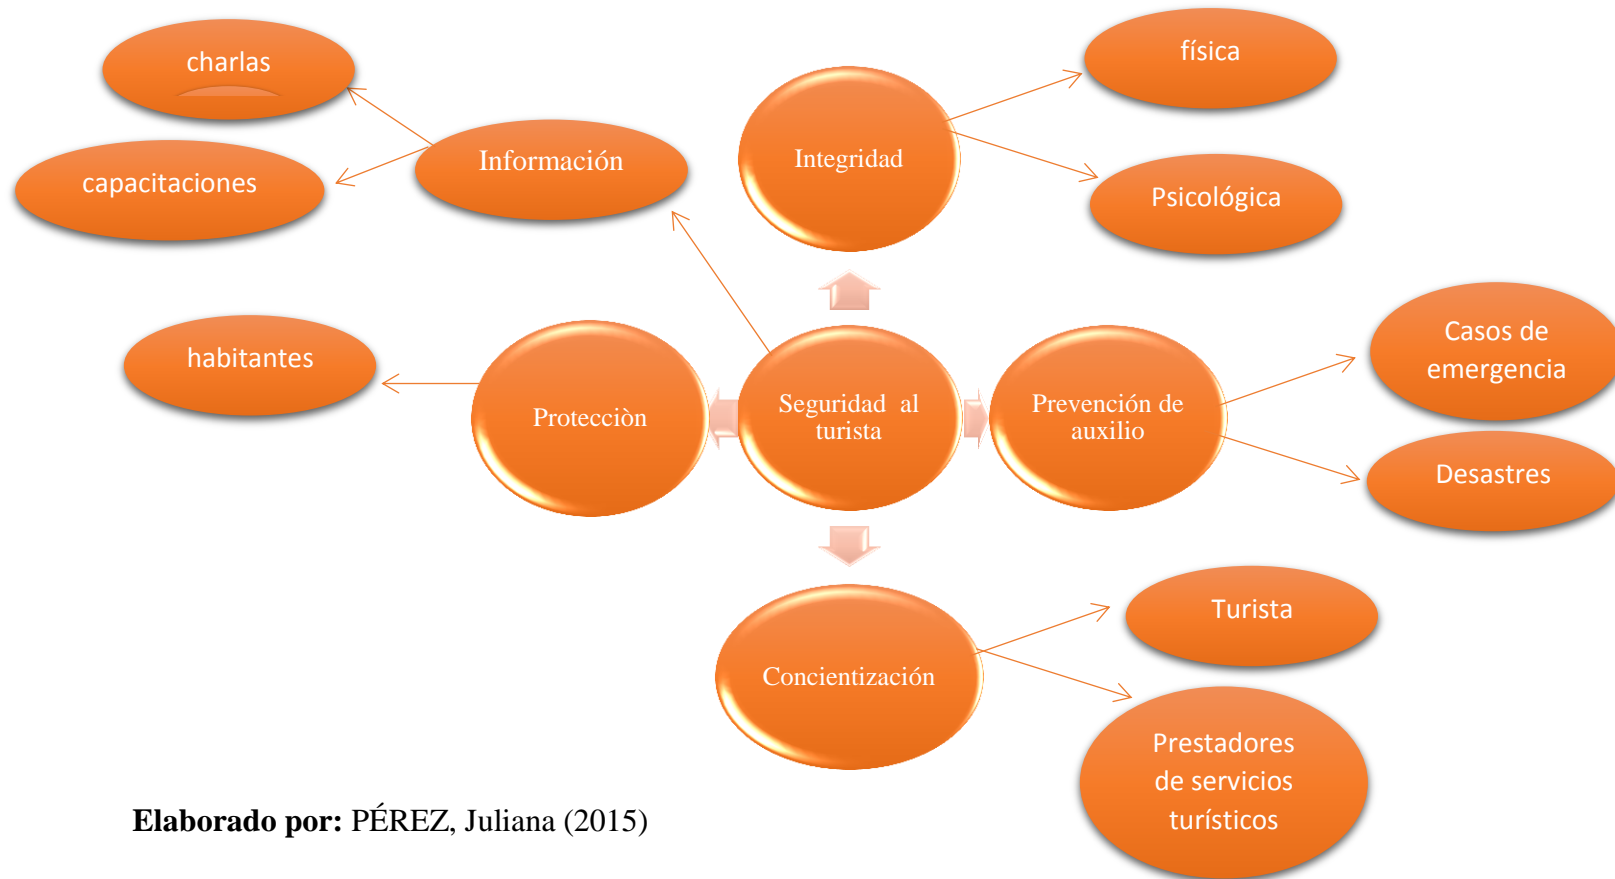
charlas

capacitaciones

Información

Integridad

física

Psicológica

habitantes

Protecciòn

Seguridad al turista

Prevención de auxilio

Casos de emergencia

Desastres

Concientización

Turista

Prestadores de servicios turísticos

**Elaborado por:** PÉREZ, Juliana (2015)